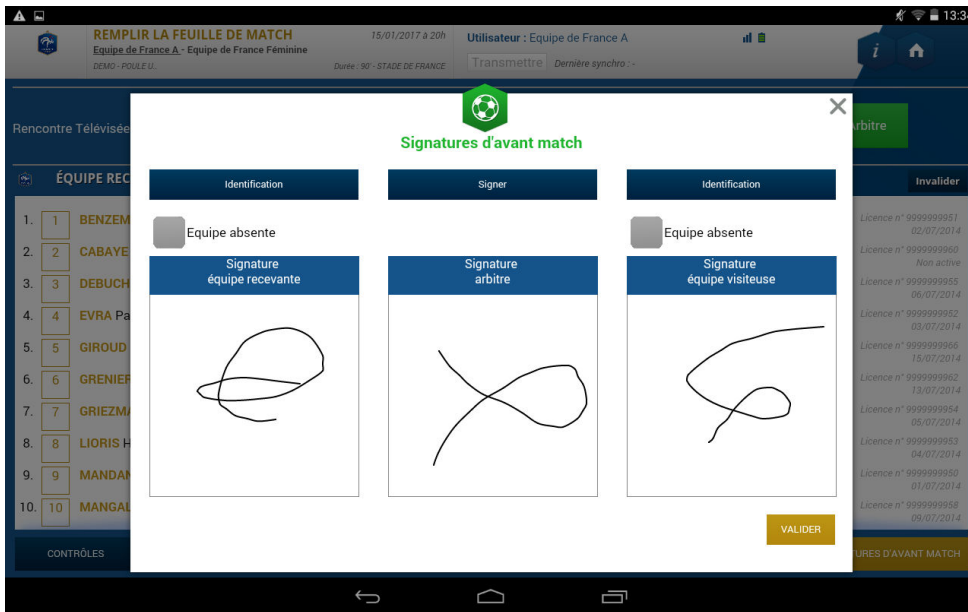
13:3

REMPLIR LA FEUILLE DE MATCH
Equipe de France A - Equipe de France Féminine
DEMO - POULE U..

15/01/2017 à 20h
Durée : 90' - STADE DE FRANCE

Utilisateur : Equipe de France A
Transmettre Dernière synchro : -

Rencontre Télévisée

Arbitre

ÉQUIPE REC

Invalider

| | | |
|---|---|---|
| 1. | 1 | BENZEM |
| 2. | 2 | CABAYE |
| 3. | 3 | DEBUCH |
| 4. | 4 | EVRA Pa |
| 5. | 5 | GIROUD |
| 6. | 6 | GRENIER |
| 7. | 7 | GRIEZMA |
| 8. | 8 | LIORIS H |
| 9. | 9 | MANDAN |
| 10. | 10 | MANGAL |

Licence n° 9999999951 02/07/2014
Licence n° 9999999960 Non active
Licence n° 9999999955 06/07/2014
Licence n° 9999999952 03/07/2014
Licence n° 9999999966 15/07/2014
Licence n° 9999999962 13/07/2014
Licence n° 9999999954 05/07/2014
Licence n° 9999999953 04/07/2014
Licence n° 9999999950 01/07/2014
Licence n° 9999999958 09/07/2014

CONTRÔLES

TURES D'AVANT MATCH

Signatures d'avant match

Identification
Signer
Identification

Equipe absente
Equipe absente

Signature équipe recevante
Signature arbitre
Signature équipe visiteuse

VALIDER